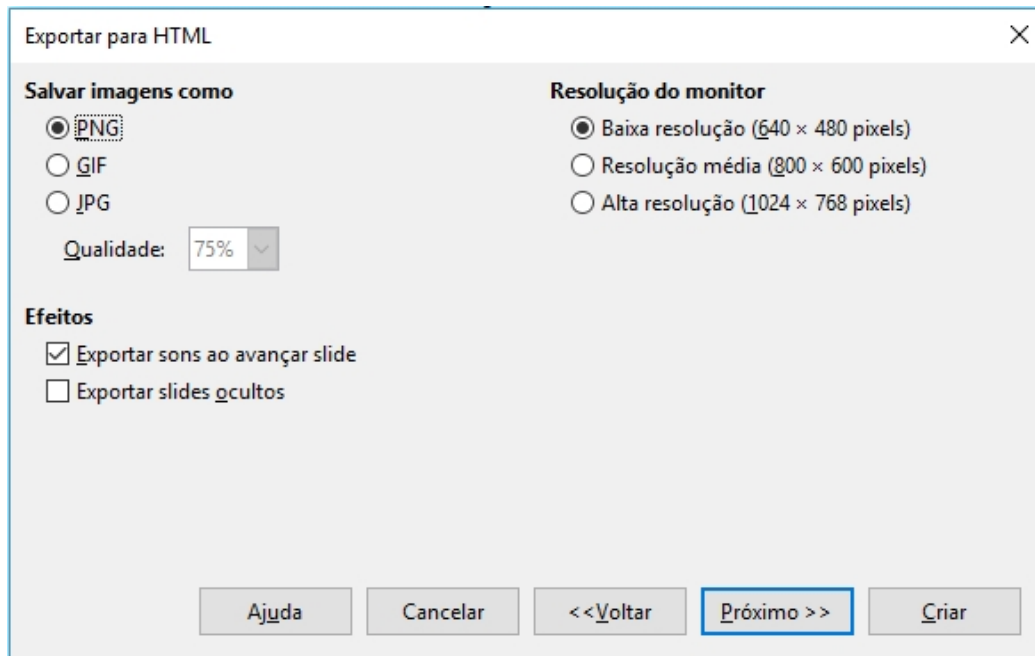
Exportar para HTML

Salvar imagens como
PNG
GIF
JPG
Qualidade: 75%

Resolução do monitor
Baixa resolução (640 × 480 pixels)
Resolução média (800 × 600 pixels)
Alta resolução (1024 × 768 pixels)

Efeitos
Exportar sons ao avançar slide
Exportar slides ocultos

Ajuda
Cancelar
<<Voltar
Próximo >>
Criar